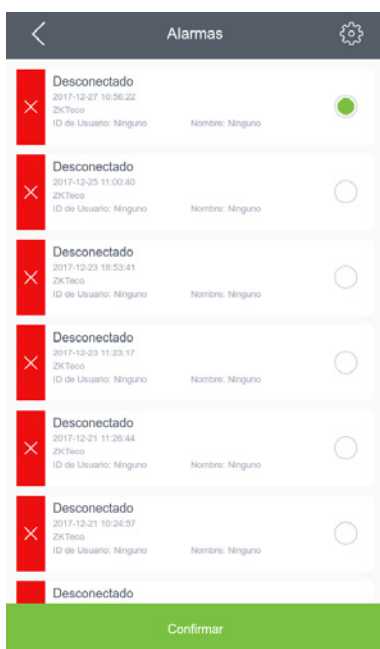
Alarmas

Desconectado
2017-12-27 10:56:22
ZKTeco
ID de Usuario: Ninguno Nombre: Ninguno

Desconectado
2017-12-25 11:00:40
ZKTeco
ID de Usuario: Ninguno Nombre: Ninguno

Desconectado
2017-12-23 18:53:41
ZKTeco
ID de Usuario: Ninguno Nombre: Ninguno

Desconectado
2017-12-23 11:23:17
ZKTeco
ID de Usuario: Ninguno Nombre: Ninguno

Desconectado
2017-12-21 11:26:44
ZKTeco
ID de Usuario: Ninguno Nombre: Ninguno

Desconectado
2017-12-21 10:24:57
ZKTeco
ID de Usuario: Ninguno Nombre: Ninguno

Desconectado

Confirmar